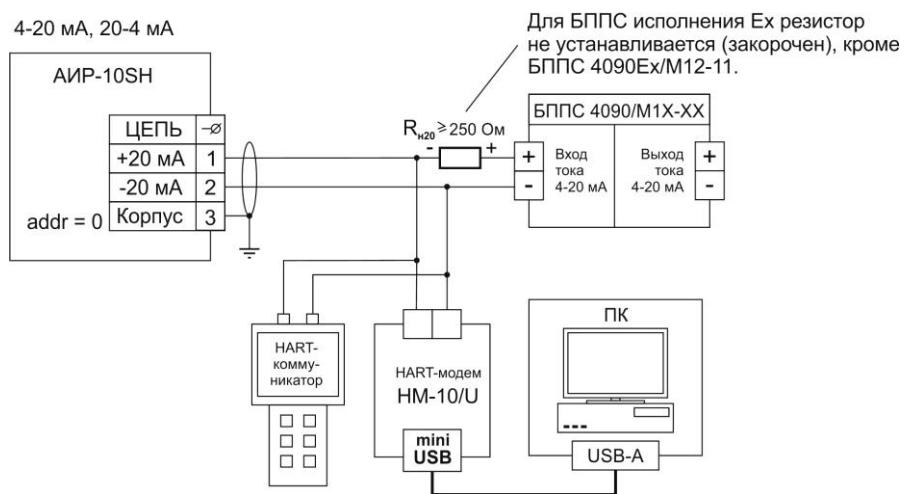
4-20 мА, 20-4 мА

Для БППС исполнения Ex резистор не устанавливается (закорочен), кроме БППС 4090Ex/М12-11.

АИР-10SH

| ЦЕПЬ | $-\!\!\!\varnothing$ |
|---|---|
| +20 мА | 1 |
| -20 мА | 2 |
| Корпус | 3 |

addr = 0

$R_{н20} \geq 250$ Ом

- +

БППС 4090/М1Х-ХХ

+ Вход тока 4-20 мА -

Выход тока 4-20 мА + -

HART-коммуникатор

HART-модем HM-10/U

mini USB

ПК

USB-A